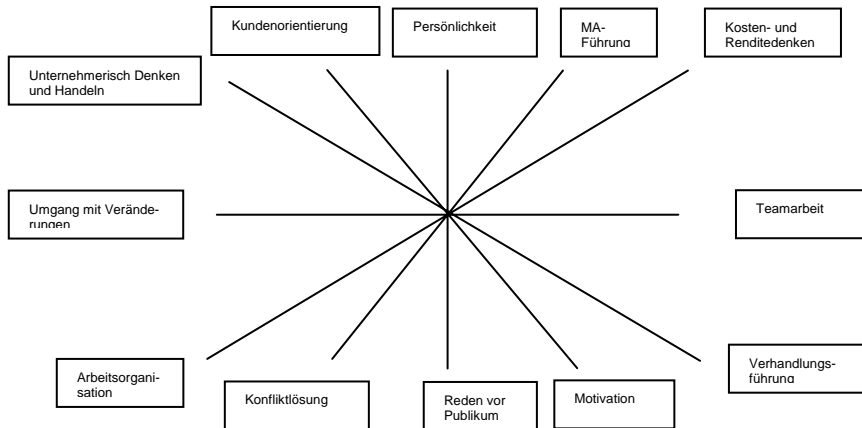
Kundenorientierung

Persönlichkeit

MA-Führung

Kosten- und Renditedenken

Unternehmerisch Denken und Handeln

Umgang mit Veränderungen

Teamarbeit

Arbeitsorganisation

Konfliktlösung

Reden vor Publikum

Motivation

Verhandlungsführung